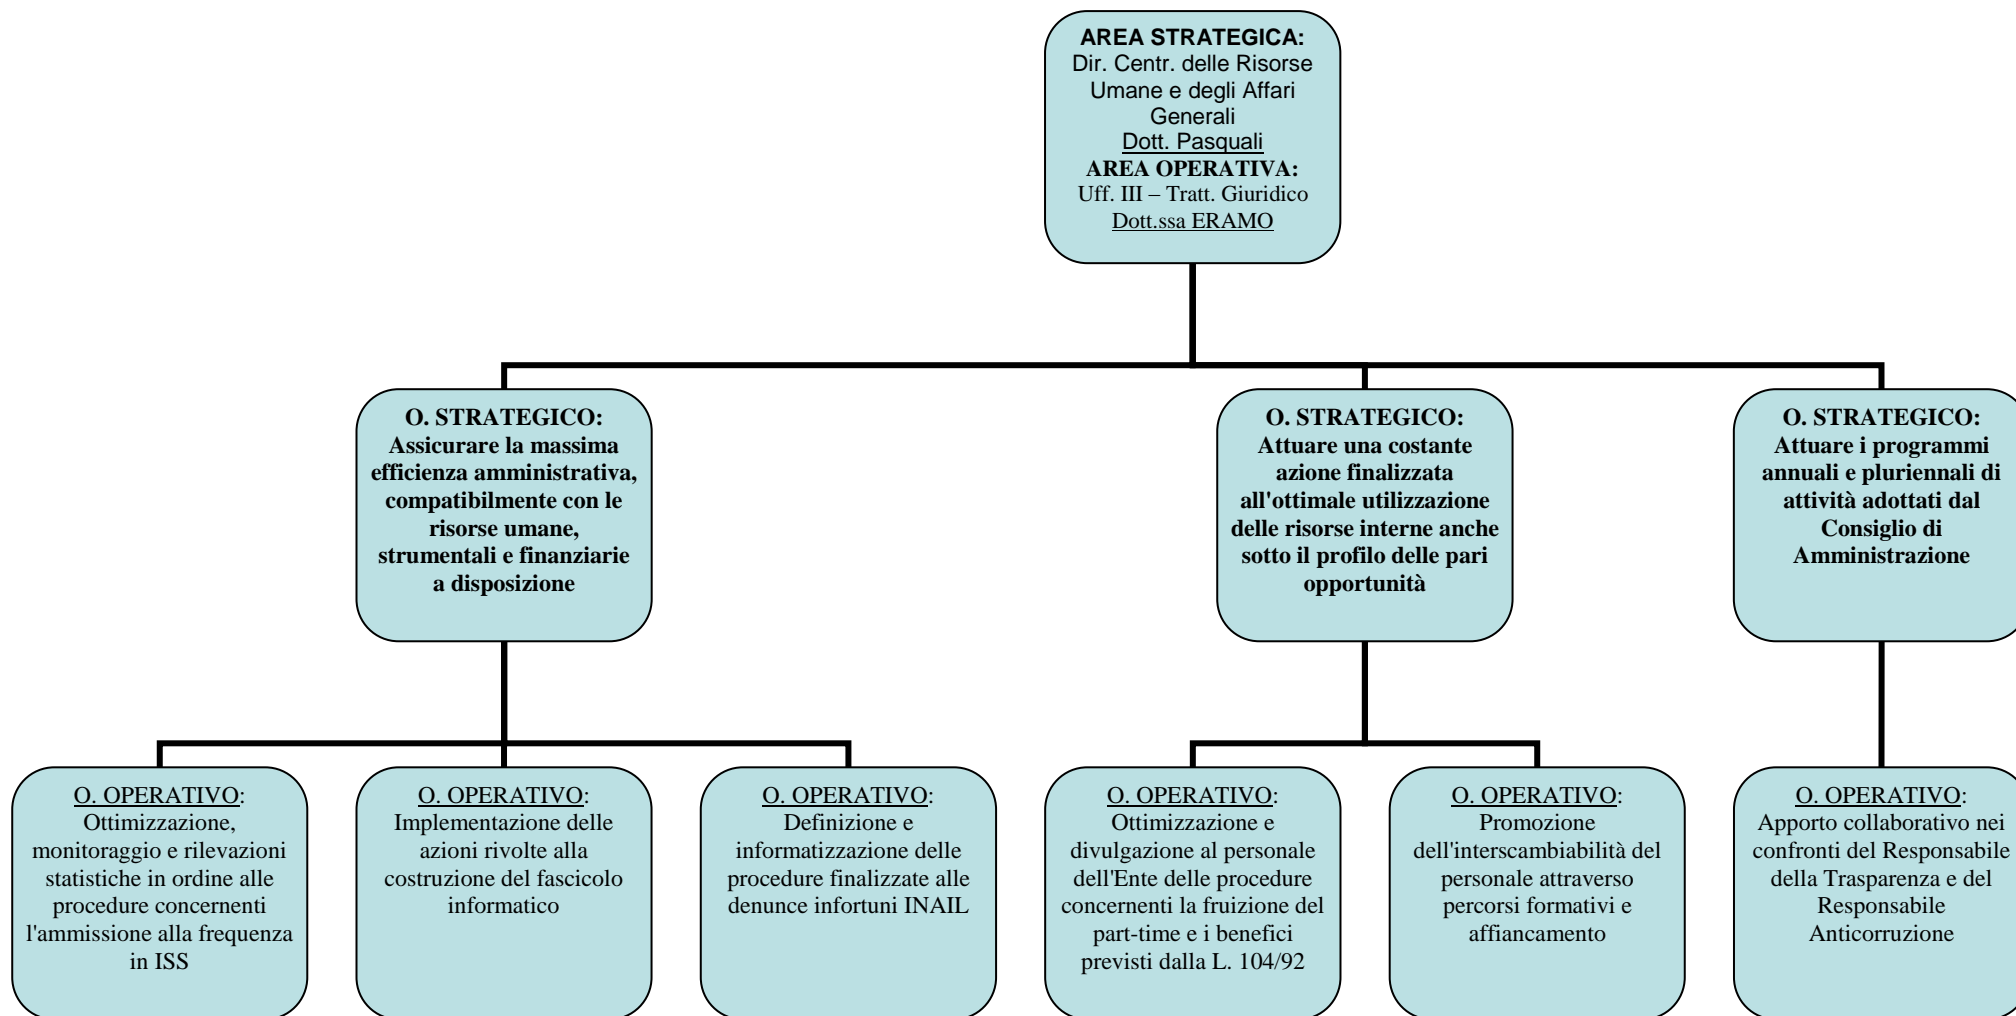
AREA STRATEGICA:
Dir. Centr. delle Risorse Umane e degli Affari Generali
Dott. Pasquali
AREA OPERATIVA:
Uff. III – Tratt. Giuridico
Dott.ssa ERAMO

O. STRATEGICO:
Assicurare la massima efficienza amministrativa, compatibilmente con le risorse umane, strumentali e finanziarie a disposizione

O. STRATEGICO:
Attuare una costante azione finalizzata all'ottimale utilizzazione delle risorse interne anche sotto il profilo delle pari opportunità

O. STRATEGICO:
Attuare i programmi annuali e pluriennali di attività adottati dal Consiglio di Amministrazione

O. OPERATIVO:
Ottimizzazione, monitoraggio e rilevazioni statistiche in ordine alle procedure concernenti l'ammissione alla frequenza in ISS

O. OPERATIVO:
Implementazione delle azioni rivolte alla costruzione del fascicolo informatico

O. OPERATIVO:
Definizione e informatizzazione delle procedure finalizzate alle denunce infortuni INAIL

O. OPERATIVO:
Ottimizzazione e divulgazione al personale dell'Ente delle procedure concernenti la fruizione del part-time e i benefici previsti dalla L. 104/92

O. OPERATIVO:
Promozione dell'interscambiabilità del personale attraverso percorsi formativi e affiancamento

O. OPERATIVO:
Apporto collaborativo nei confronti del Responsabile della Trasparenza e del Responsabile Anticorruzione